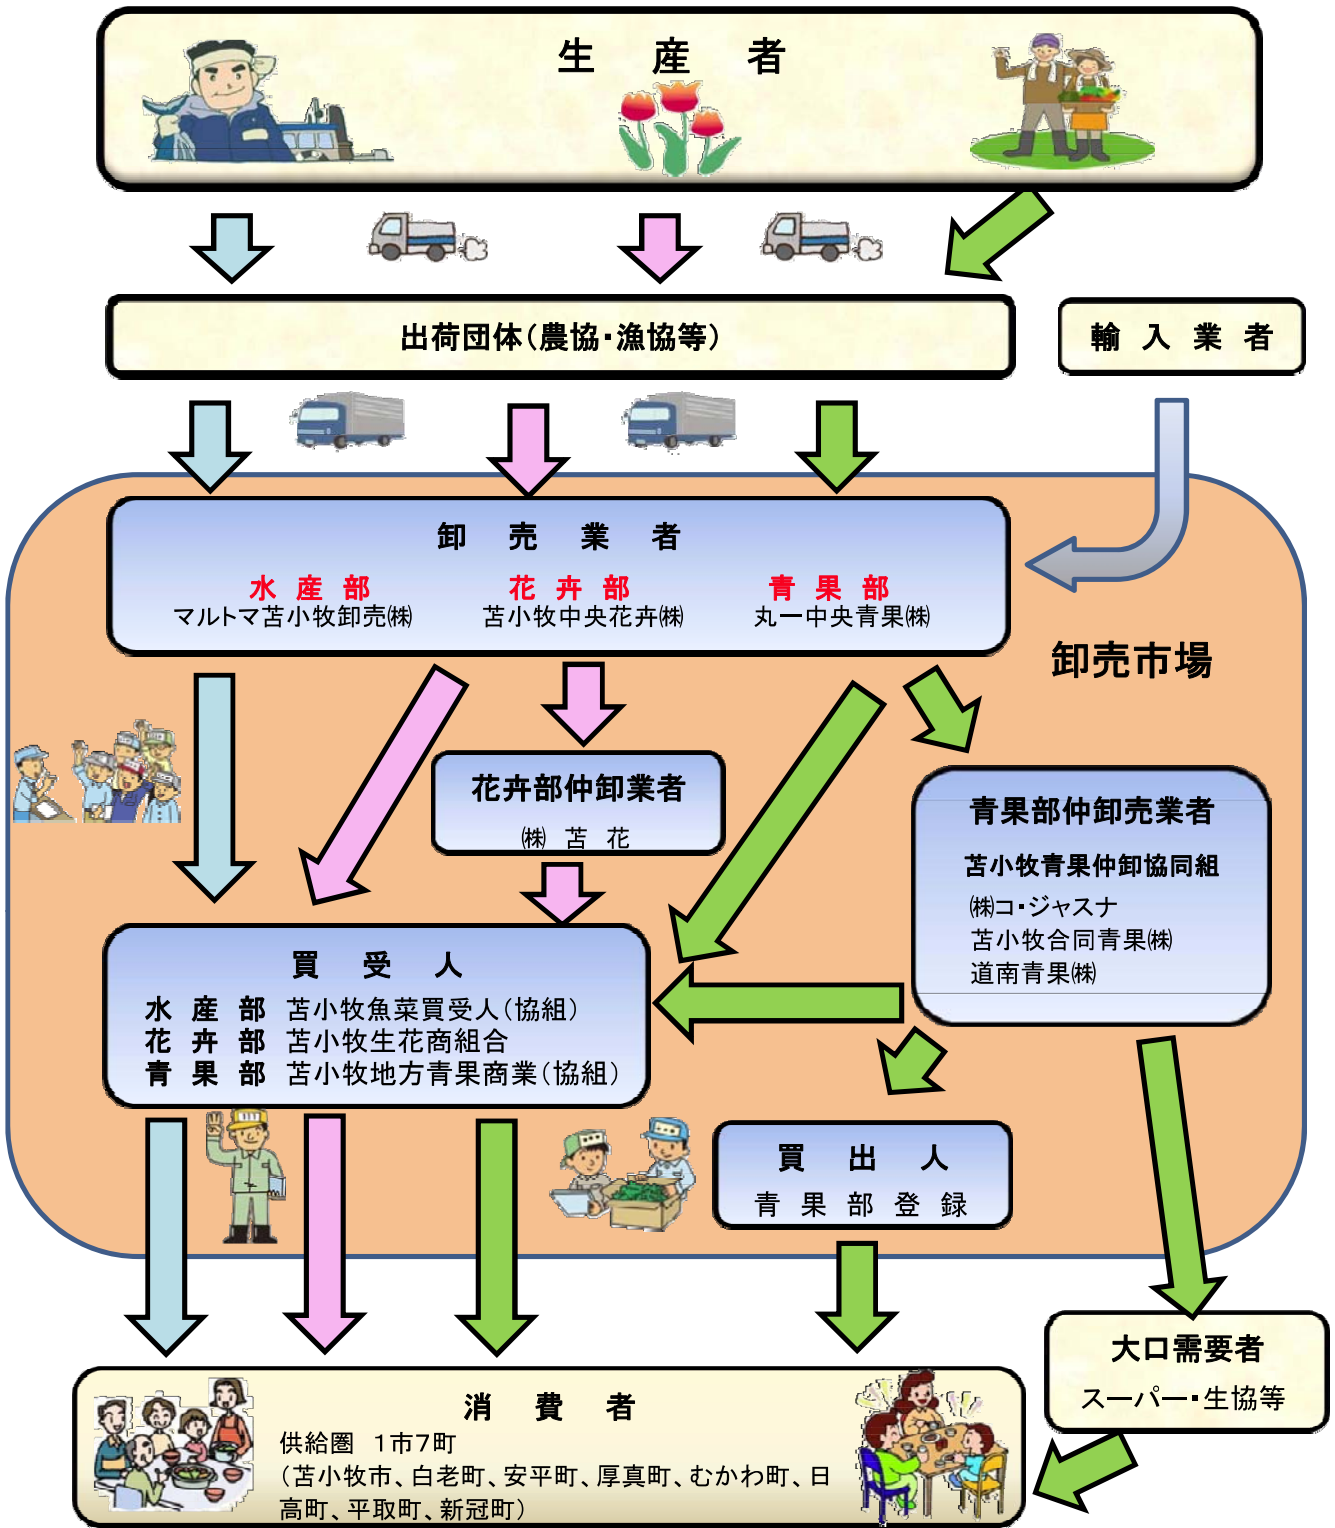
生 産 者

出荷団体（農協・漁協等）

輸 入 業 者

卸 売 業 者

水 産 部
マルトマ苫小牧卸売㈱

花 弁 部
苫小牧中央花卉㈱

青 果 部
丸一中央青果㈱

卸売市場

花卉部仲卸業者
㈱ 苫 花

青果部仲卸売業者
苫小牧青果仲卸協同組
㈱コ・ジャスナ
苫小牧合同青果㈱
道南青果㈱

買 受 人
水 産 部 苫小牧魚菜買受人（協組）
花 弁 部 苫小牧生花商組合
青 果 部 苫小牧地方青果商業（協組）

買 出 人
青 果 部 登 録

大口需要者
スーパー・生協等

消 費 者
供給圏 1市7町
（苫小牧市、白老町、安平町、厚真町、むかわ町、日高町、平取町、新冠町）